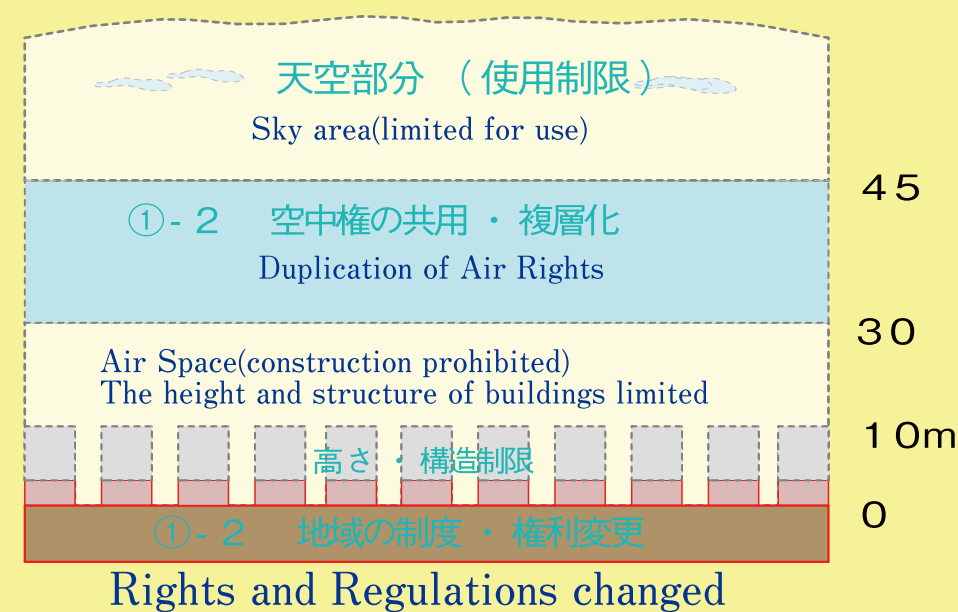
天空部分 （使用制限）
Sky area(limited for use)

45

①-２　空中権の共用・複層化
Duplication of Air Rights

30

Air Space(construction prohibited)
The height and structure of buildings limited

10m

高さ・構造制限

0

①-２　地域の制度・権利変更
Rights and Regulations changed